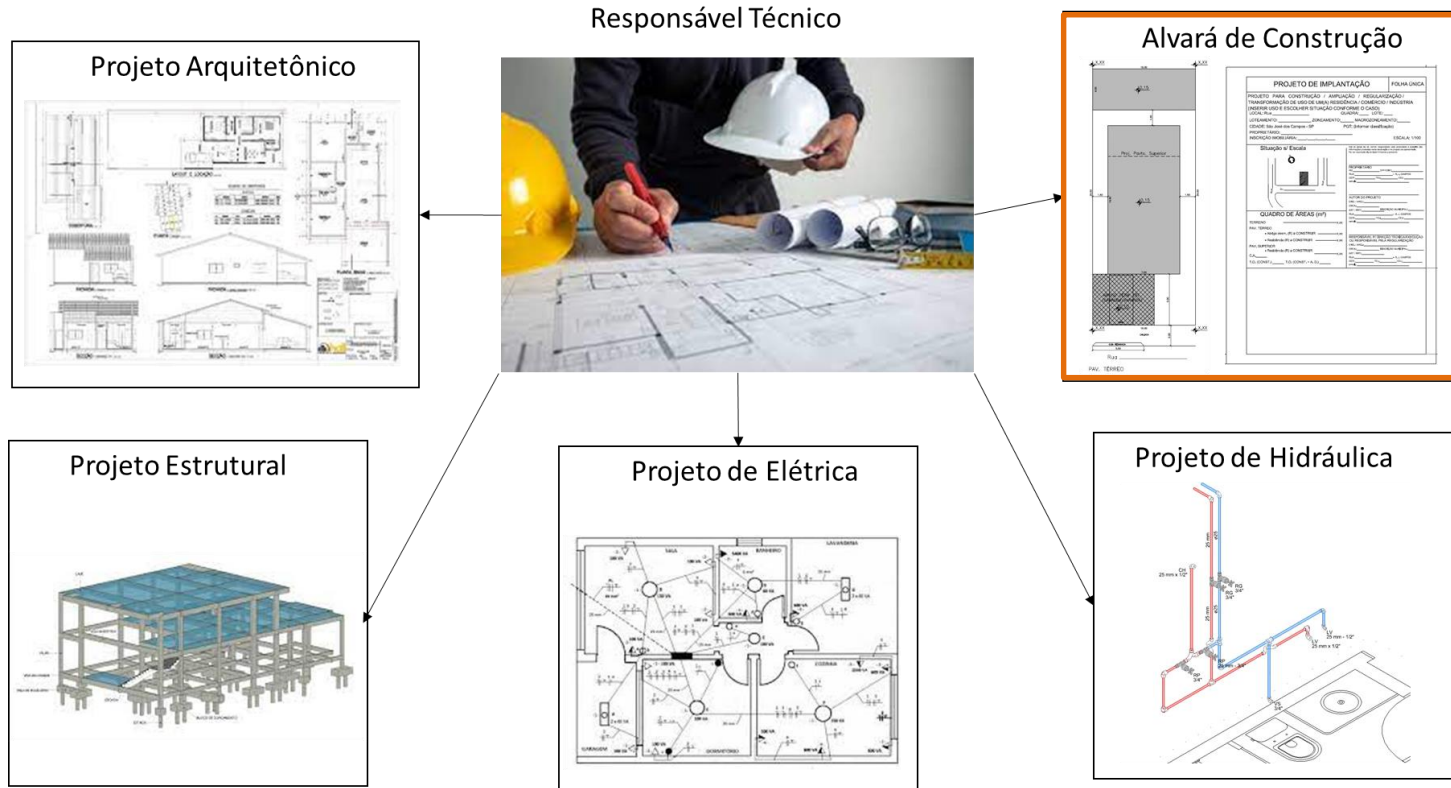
Responsável Técnico

Projeto Arquitetônico

Alvará de Construção

PROJETO DE IMPLANTAÇÃO

FOLHA ÚNICA

Situação s/ Escala

QUADRO DE ÁREAS (m²)

Projeto Estrutural

Projeto de Elétrica

Projeto de Hidráulica